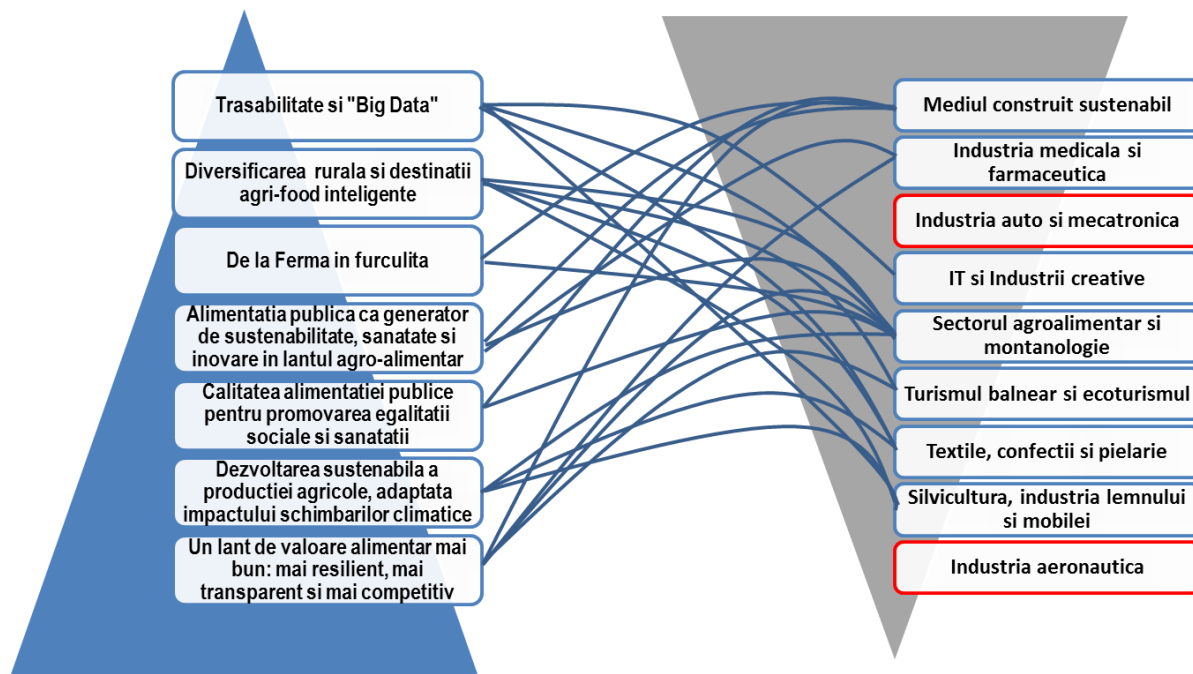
Trasabilitate si "Big Data"

Diversificarea rurala si destinatii agri-food inteligente

De la Ferma in furculita

Alimentatia publica ca generator de sustenabilitate, sanatate si inovare in lantul agro-alimentar

Calitatea alimentatiei publice pentru promovarea egalitatii sociale si sanatatii

Dezvoltarea sustenabila a productiei agricole, adaptata impactului schimbarilor climatice

Un lant de valoare alimentar mai bun: mai resilient, mai transparent si mai competitiv

Mediul construit sustenabil

Industria medicala si farmaceutica

Industria auto si mecatronica

IT si Industrii creative

Sectorul agroalimentar si montanologie

Turismul balnear si ecoturismul

Textile, confectii si pielarie

Silvicultura, industria lemnului si mobilei

Industria aeronautica